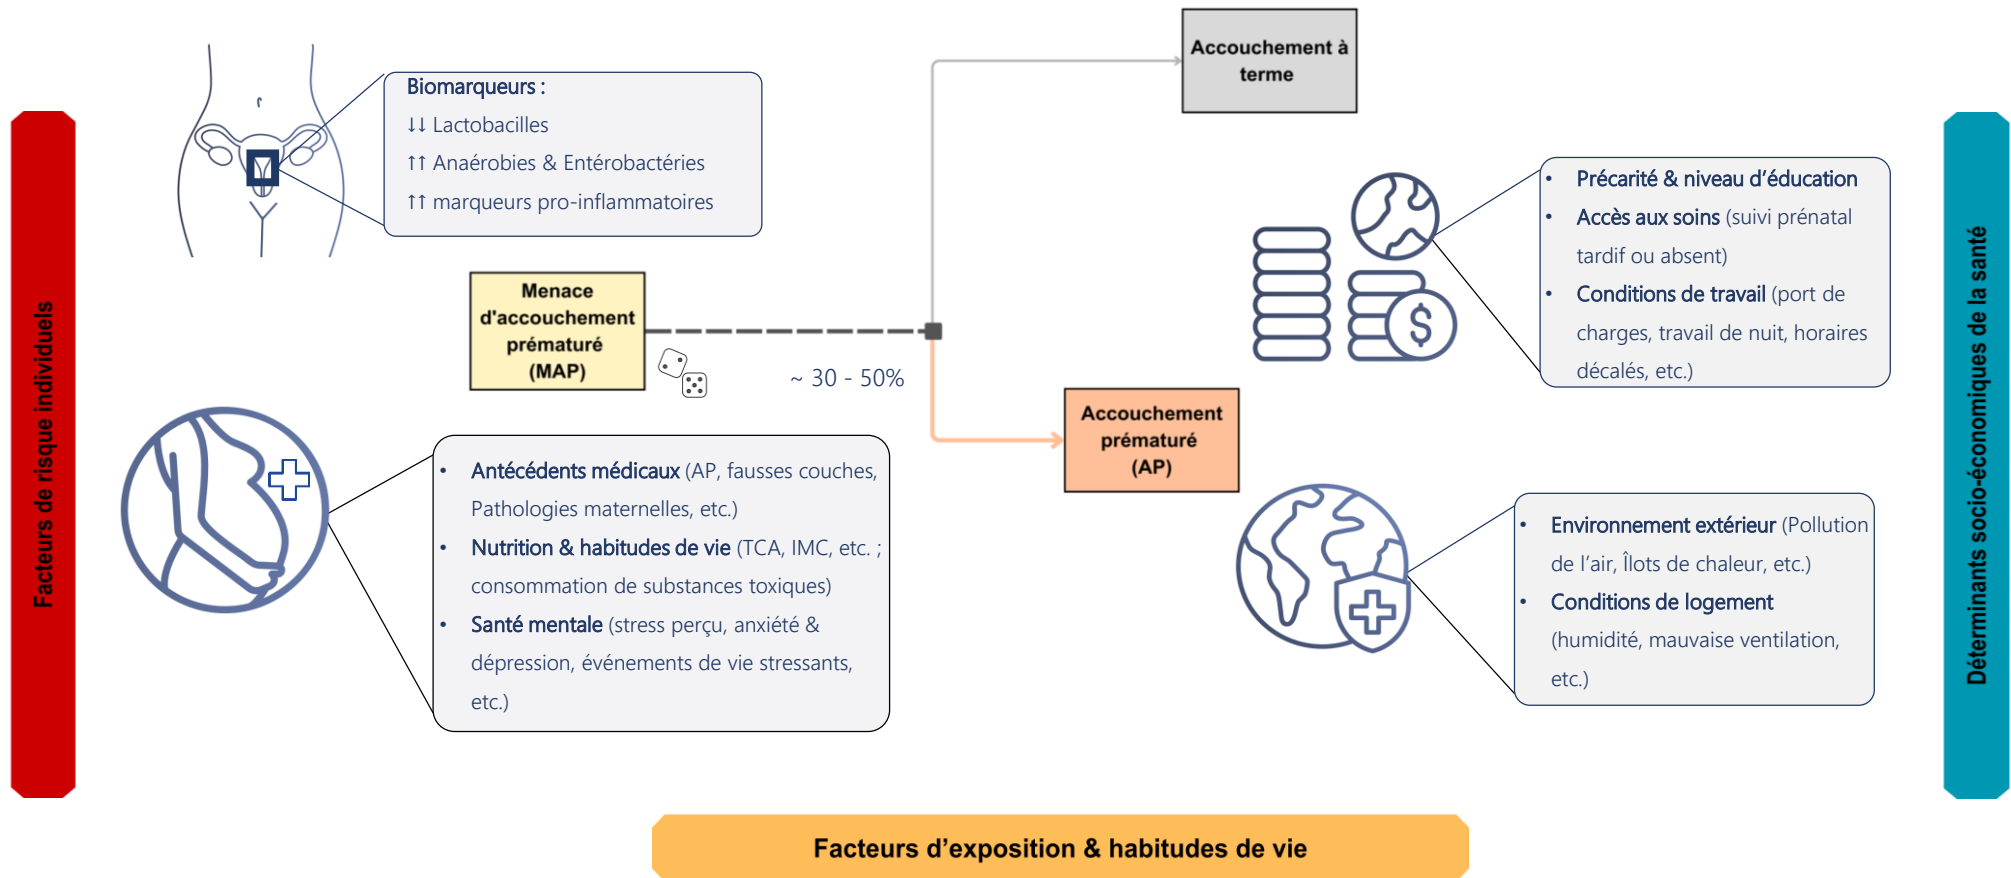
Facteurs de risque individuels

Biomarqueurs :
↓↓ Lactobacilles
↑↑ Anaérobies & Entérobactéries
↑↑ marqueurs pro-inflammatoires

Menace d'accouchement prématuré (MAP)

~ 30 - 50%

Accouchement à terme

Accouchement prématuré (AP)

• Antécédents médicaux (AP, fausses couches, Pathologies maternelles, etc.)
• Nutrition & habitudes de vie (TCA, IMC, etc. ; consommation de substances toxiques)
• Santé mentale (stress perçu, anxiété & dépression, événements de vie stressants, etc.)

• Précarité & niveau d'éducation
• Accès aux soins (suivi prénatal tardif ou absent)
• Conditions de travail (port de charges, travail de nuit, horaires décalés, etc.)

• Environnement extérieur (Pollution de l'air, Îlots de chaleur, etc.)
• Conditions de logement (humidité, mauvaise ventilation, etc.)

Déterminants socio-économiques de la santé

Facteurs d'exposition & habitudes de vie